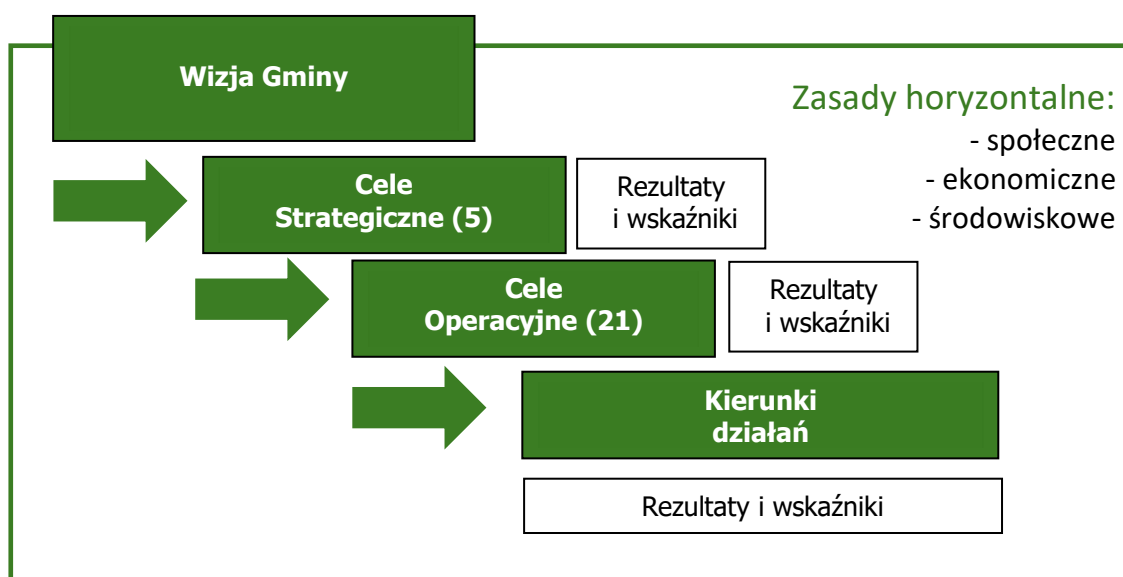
Wizja Gminy

Zasady horyzontalne:
- społeczne
- ekonomiczne
- środowiskowe

Cele Strategiczne (5)

Rezultaty i wskaźniki

Cele Operacyjne (21)

Rezultaty i wskaźniki

Kierunki działań

Rezultaty i wskaźniki